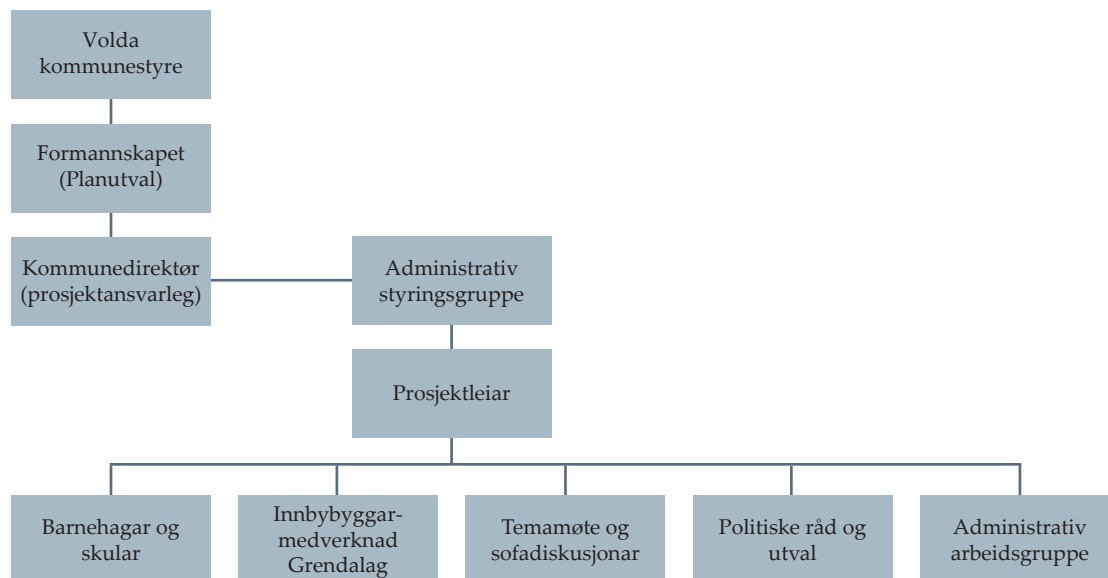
Volda kommunestyre

Formannskapet (Planutval)

Kommunedirektør (prosjektansvarleg)

Administrativ styringsgruppe

Prosjektleiar

Barnehagar og skular

Innbybyggar-medverknad Grendalag

Temamøte og sofadiskusjonar

Politiske råd og utval

Administrativ arbeidsgruppe